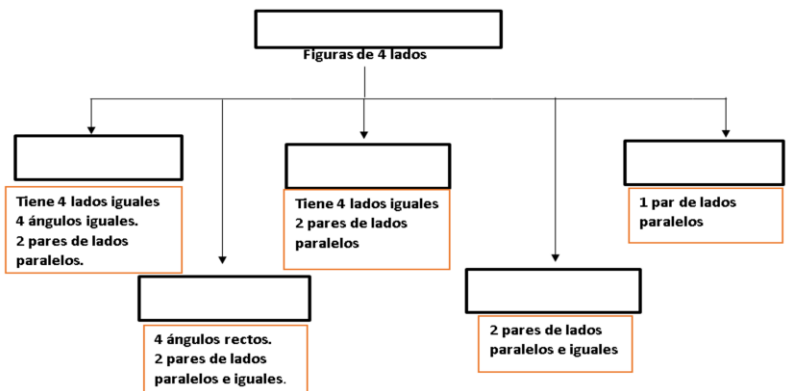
Figuras de 4 lados

Tiene 4 lados iguales
4 ángulos iguales.
2 pares de lados paralelos.

4 ángulos rectos.
2 pares de lados paralelos e iguales.

Tiene 4 lados iguales
2 pares de lados paralelos

2 pares de lados paralelos e iguales

1 par de lados paralelos